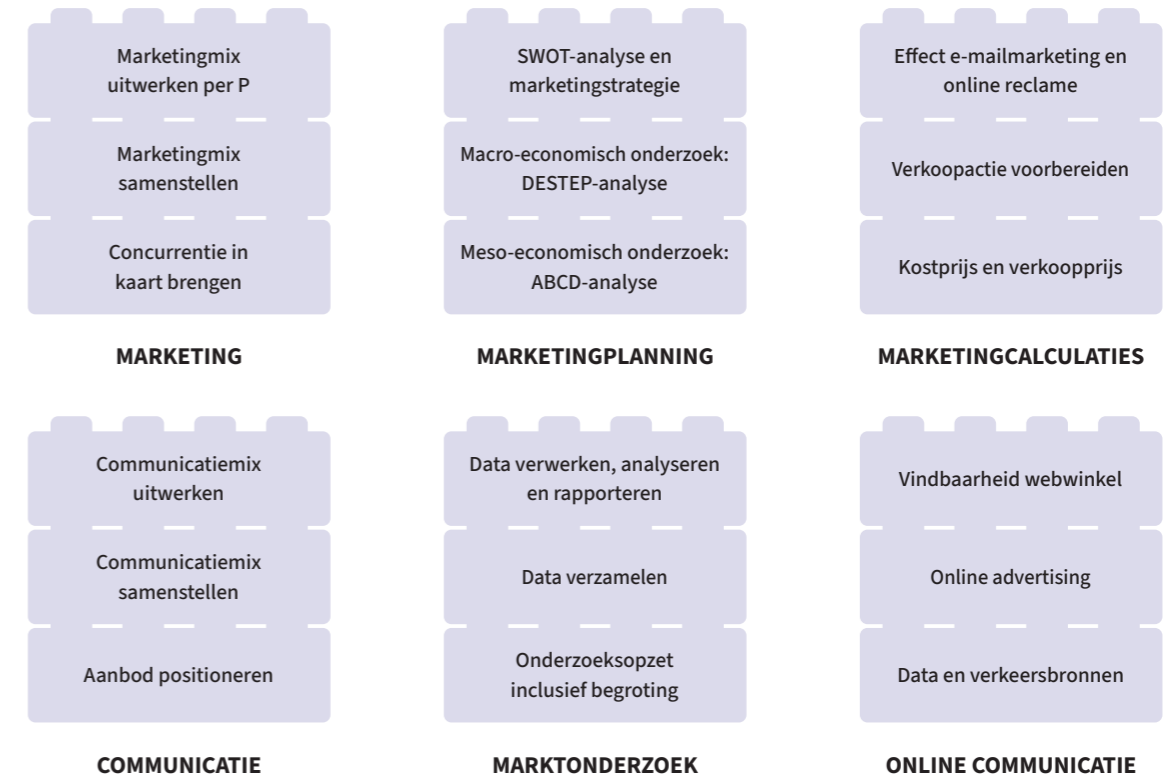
Marketingmix uitwerken per P

Marketingmix samenstellen

Concurrentie in kaart brengen

MARKETING

SWOT-analyse en marketingstrategie

Macro-economisch onderzoek: DESTEP-analyse

Meso-economisch onderzoek: ABCD-analyse

MARKETINGPLANNING

Effect e-mailmarketing en online reclame

Verkoopactie voorbereiden

Kostprijs en verkoopprijs

MARKETINGCALCULATIES

Communicatiemix uitwerken

Communicatiemix samenstellen

Aanbod positioneren

COMMUNICATIE

Data verwerken, analyseren en rapporteren

Data verzamelen

Onderzoeksopzet inclusief begroting

MARKTONDERZOEK

Vindbaarheid webwinkel

Online advertising

Data en verkeersbronnen

ONLINE COMMUNICATIE